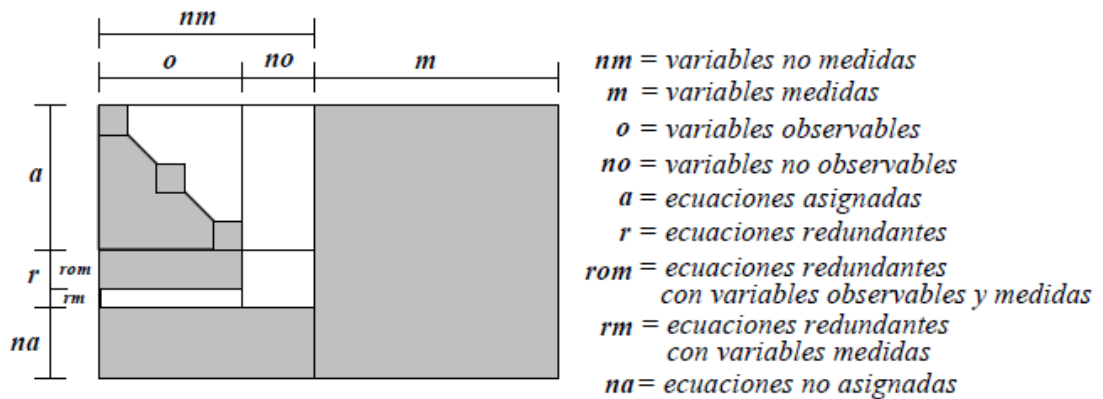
nm

o

no

m

a

r

rom

rm

na

nm = variables no medidas
m = variables medidas
o = variables observables
no = variables no observables
a = ecuaciones asignadas
r = ecuaciones redundantes
rom = ecuaciones redundantes con variables observables y medidas
rm = ecuaciones redundantes con variables medidas
na = ecuaciones no asignadas